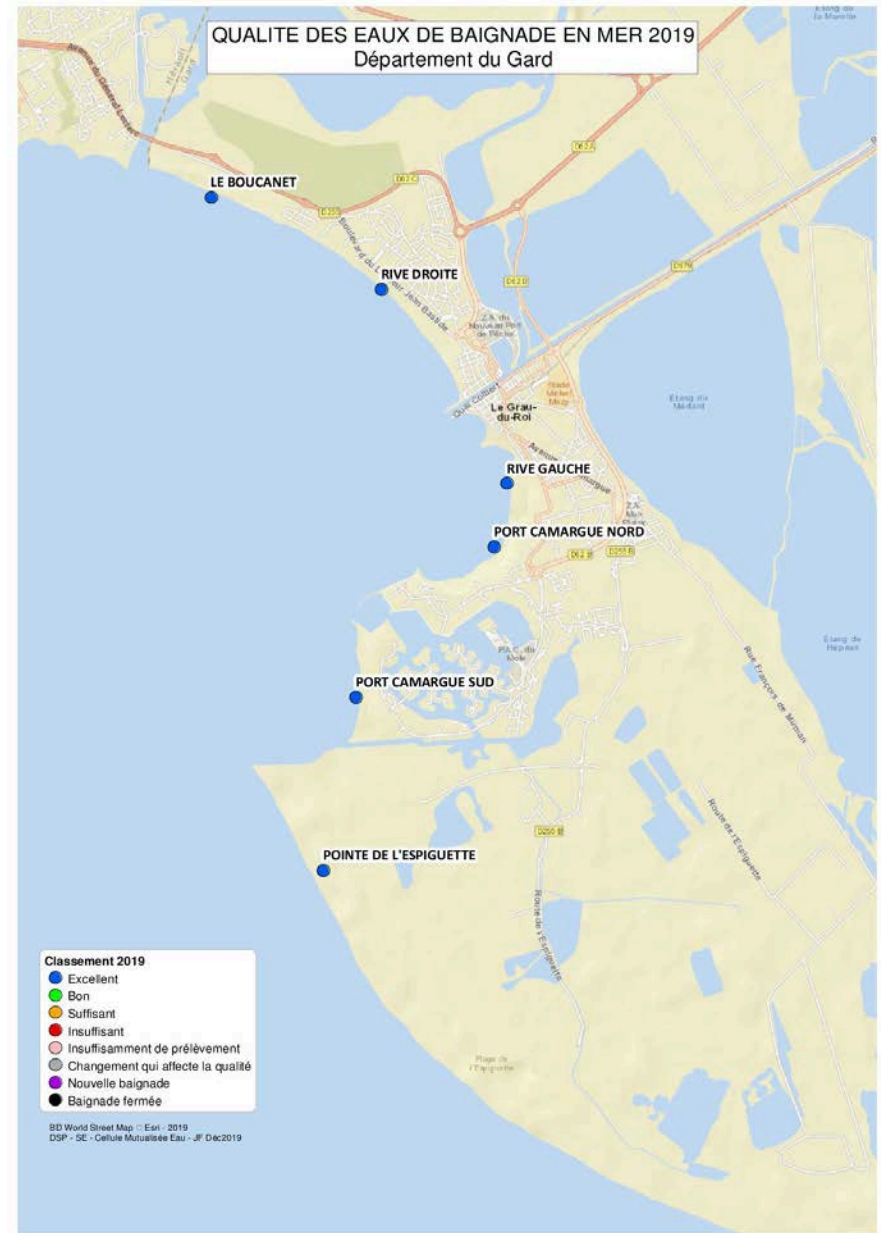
QUALITE DES EAUX DE BAIGNADE EN MER 2019
Département du Gard

LE BOUCANET

RIVE DROITE

Le Grau-du-Roi

RIVE GAUCHE

PORT CAMARGUE NORD

PORT CAMARGUE SUD

POINTE DE L'ESPIGUETTE

D62 C
D255
D62 A
D62 B
D979
D62 B
D255 B
D255 B

Etang du Médard
Etang de Repausset
Route de l'Espiguette
Plage de l'Espiguette

Classement 2019
Excellent
Bon
Suffisant
Insuffisant
Insuffisamment de prélèvement
Changement qui affecte la qualité
Nouvelle baignade
Baignade fermée

BD World Street Map © Esri - 2019
DSP - SE - Cellule Mutualisée Eau - JF Déc2019